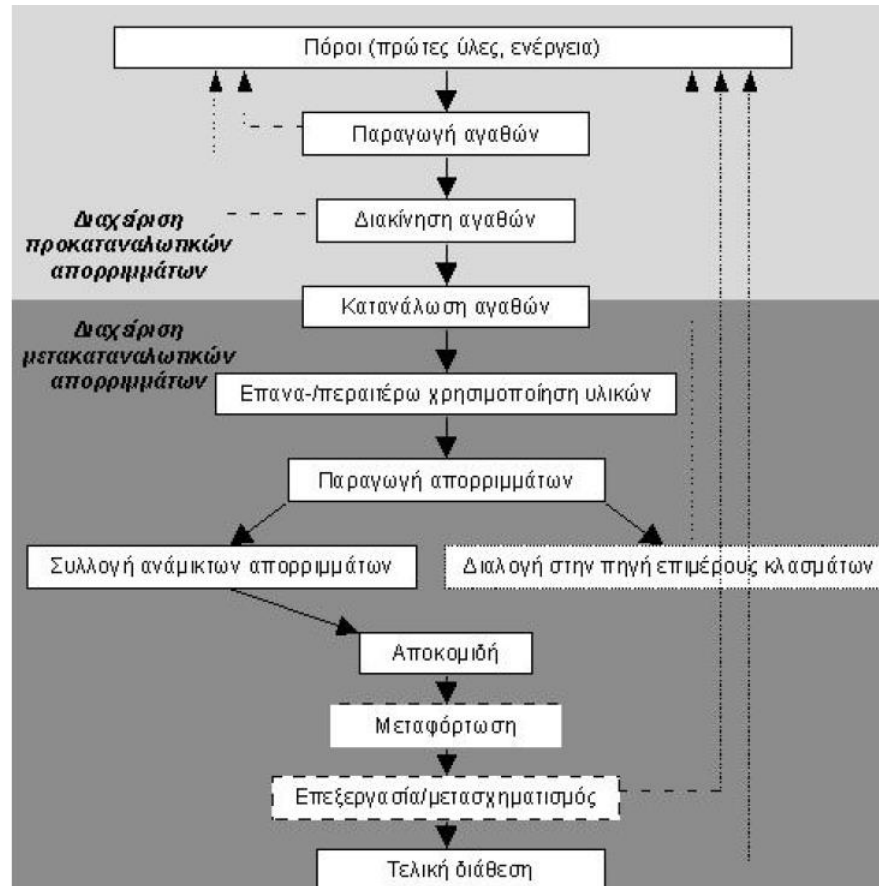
Πόροι (πρώτες ύλες, ενέργεια)

Παραγωγή αγαθών

Διαχείριση προκαταναλωτικών απορριμμάτων

Διακίνηση αγαθών

Κατανάλωση αγαθών

Διαχείριση μετακαταναλωτικών απορριμμάτων

Επανα-/περαιτέρω χρησιμοποίηση υλικών

Παραγωγή απορριμμάτων

Συλλογή ανάμικτων απορριμμάτων

Διαλογή στην πηγή επιμέρους κλασμάτων

Αποκομιδή

Μεταφόρτωση

Επεξεργασία/μετασχηματισμός

Τελική διάθεση